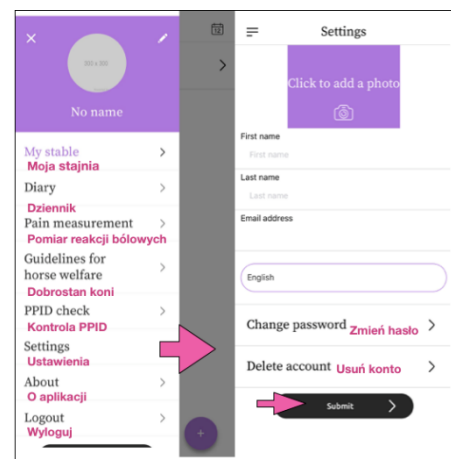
300 x 300

No name

My stable
Moja stajnia

Diary
Dziennik

Pain measurement
Pomiar reakcji bólowych

Guidelines for horse welfare
Dobrostan koni

PPID check
Kontrola PPID

Settings
Ustawienia

About
O aplikacji

Logout
Wyloguj

Settings

Click to add a photo

First name
First name

Last name
Last name

Email address

English

Change password Zmień hasło

Delete account Usuń konto

Submit